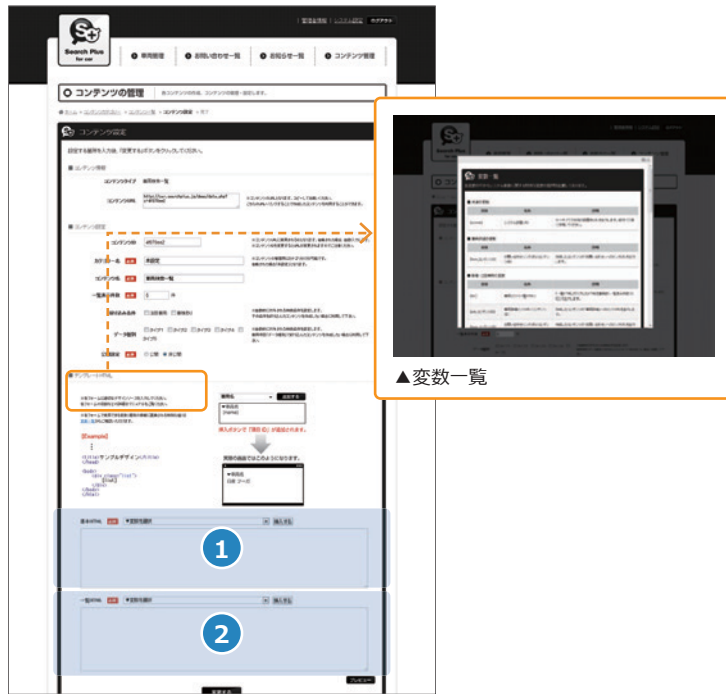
Search Plus for user

管理者情報 | システム設定 | ログアウト

車両管理
お問い合わせ一覧
お知らせ一覧
コンテンツ管理

コンテンツの管理

コンテンツ設定

コンテンツ情報

コンテンツタイプ
コンテンツURL

コンテンツ設定

コンテンツ名
カテゴリー名
コンテンツ名
一覧表示件数
絞り込み条件
データ種別
公開設定

テンプレートHTML

[Example]

ソンプルデザイン

変数一覧

▲変数一覧

挿入ボタンで「項目名」が追加されます。

実際の画面ではこのようになります。

基本HTML

1

一覧HTML

2

プレビュー

変更する